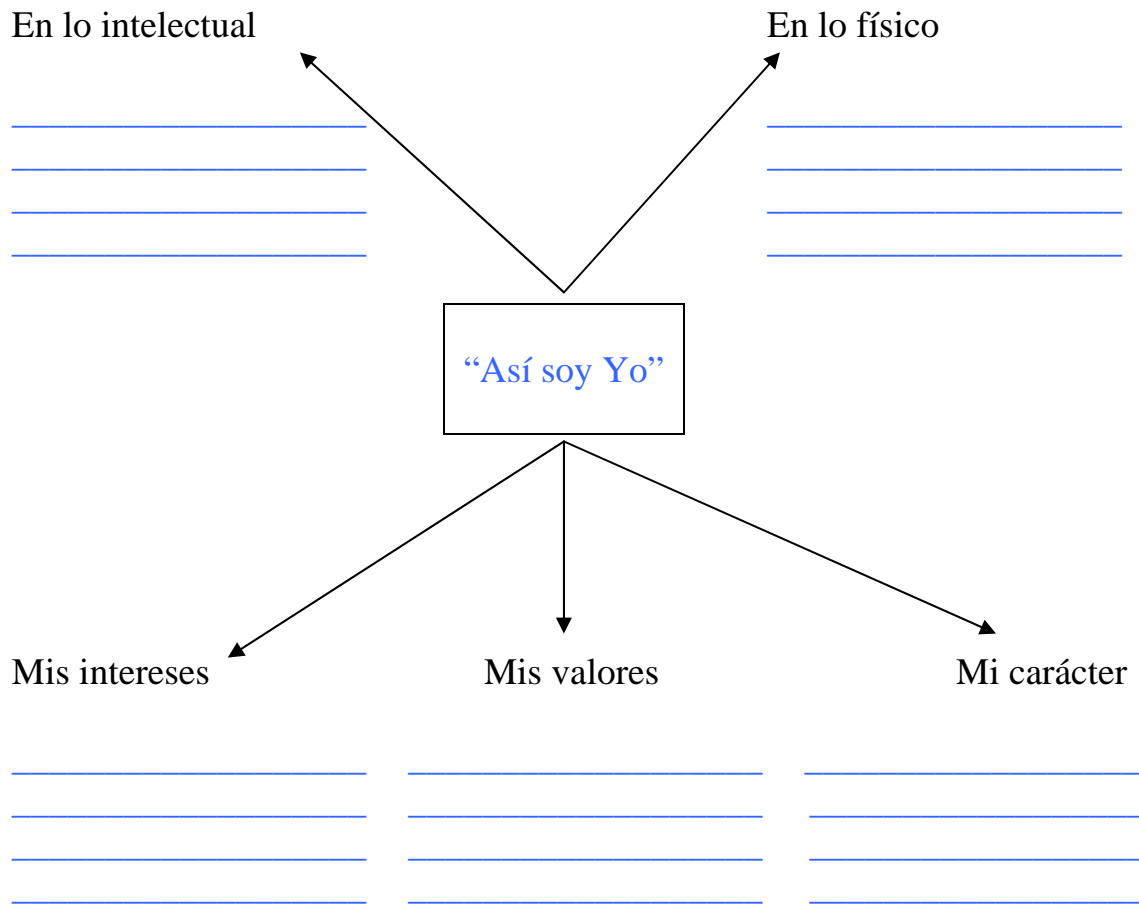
En lo intelectual

En lo físico

______________________
______________________
______________________
______________________

______________________
______________________
______________________
______________________

“Así soy Yo”

Mis intereses

______________________
______________________
______________________
______________________

Mis valores

______________________
______________________
______________________
______________________

Mi carácter

______________________
______________________
______________________
______________________